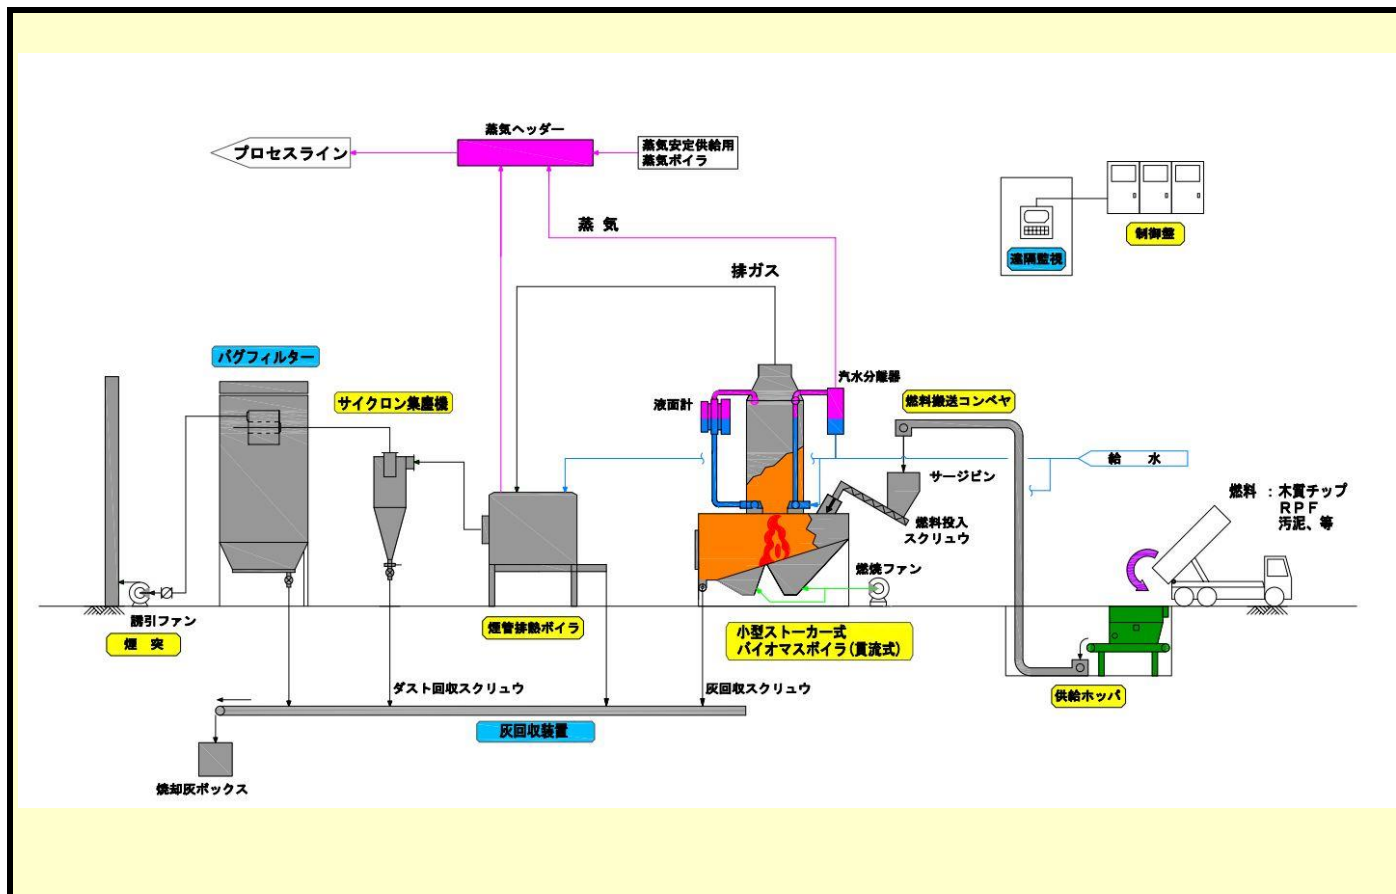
蒸気ヘッダー

プロセスライン

蒸気安定供給用
蒸気ボイラ

蒸 気

遠隔監視

制御盤

排ガス

バグフィルター

サイクロン集塵機

汽水分離器

液面計

燃料搬送コンベヤ

給 水

サージビン

燃料 : 木質チップ
RPF
汚泥、等

燃料投入
スクリュウ

燃焼ファン

誘引ファン

煙 突

煙管排熱ボイラ

小型ストーカー式
バイオマスボイラ(貫流式)

ダスト回収スクリュウ

灰回収スクリュウ

灰回収装置

供給ホッパ

焼却灰ボックス